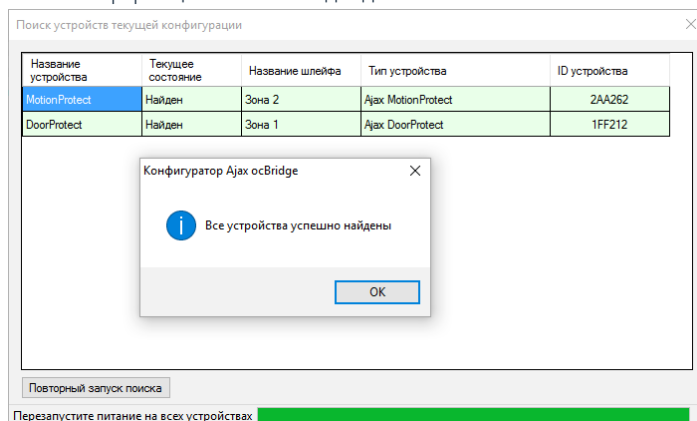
Поиск устройств текущей конфигурации

| Название устройства | Текущее состояние | Название шлейфа | Тип устройства | ID устройства |
|---|---|---|---|---|
| MotionProtect | Найден | Зона 2 | Ajax MotionProtect | 2AA262 |
| DoorProtect | Найден | Зона 1 | Ajax DoorProtect | 1FF212 |

Конфигуратор Ajax ocBridge

Все устройства успешно найдены

OK

Повторный запуск поиска

Перезапустите питание на всех устройствах